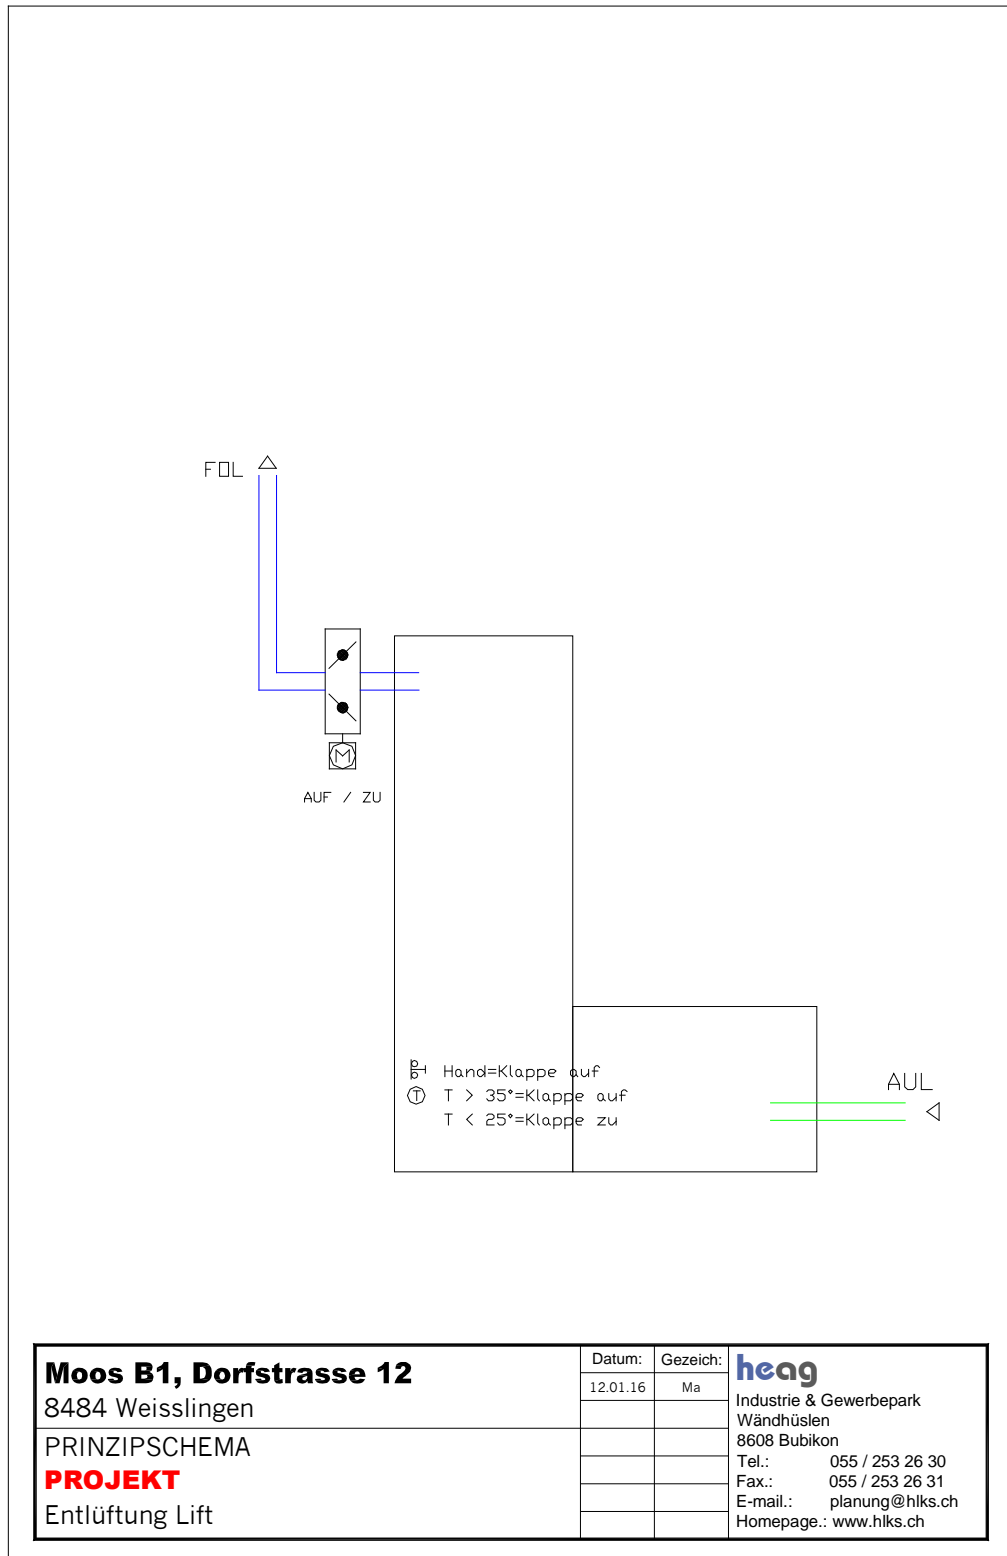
FOL

AUF / ZU

Hand=Klappe auf
T > 35°=Klappe auf
T < 25°=Klappe zu

AUL

**Moos B1, Dorfstrasse 12**
8484 Weisslingen

PRINZIPSCHEMA
**PROJEKT**
Entlüftung Lift

| Datum: | Gezeich: |
|---|---|
| 12.01.16 | Ma |
| | |
| | |
| | |
| | |
| | |

heag
Industrie & Gewerbepark
Wändhüslen
8608 Bubikon
Tel.: 055 / 253 26 30
Fax.: 055 / 253 26 31
E-mail.: planung@hlks.ch
Homepage.: www.hlks.ch